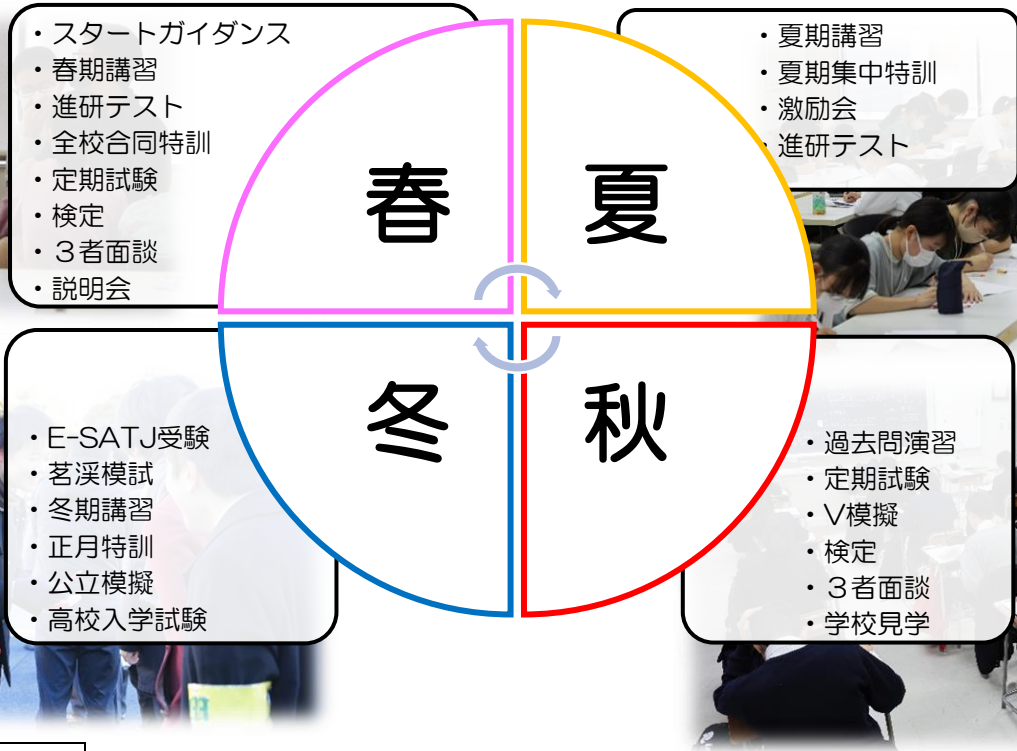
・スタートガイダンス
・春期講習
・進研テスト
・全校合同特訓
・定期試験
・検定
・３者面談
・説明会

春

夏

・夏期講習
・夏期集中特訓
・激励会
・進研テスト

冬

秋

・E-SATJ受験
・茗渓模試
・冬期講習
・正月特訓
・公立模擬
・高校入学試験

・過去問演習
・定期試験
・V模擬
・検定
・３者面談
・学校見学